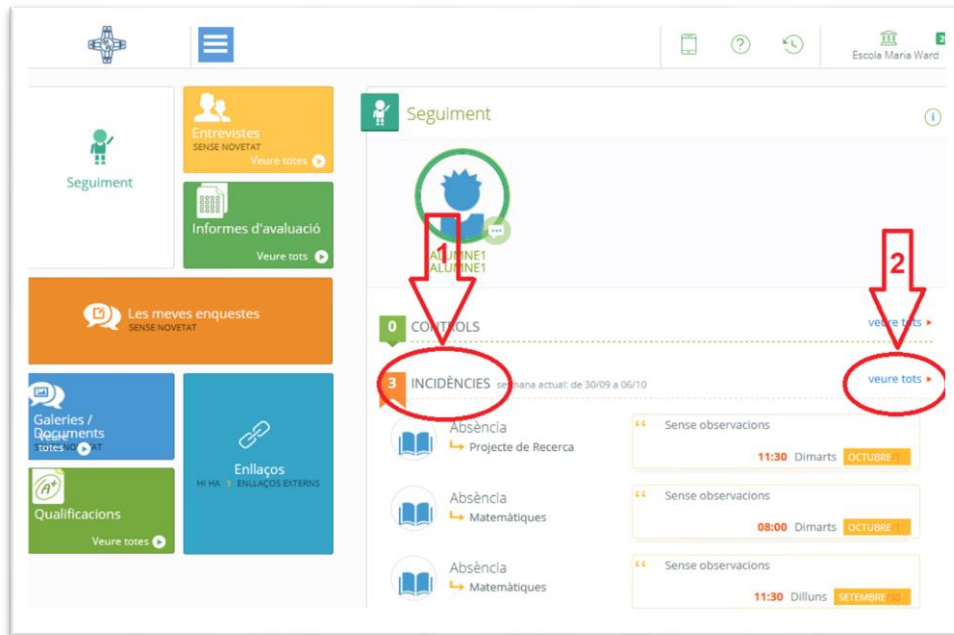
Escola Maria Ward

Seguiment

Entrevistes
SENSE NOVETAT
Veure totes

Informes d'avaluació
Veure tots

Les meves enquestes
SENSE NOVETAT

Galeries / Documents
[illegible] totes

Enllaços
HI HA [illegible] ENLLAÇOS EXTERNS

Qualificacions
Veure totes

Seguiment

ALUMNE1
ALUMNE1

1

2

0 CONTROLS
veure tots

3 INCIDÈNCIES setmana actual: de 30/09 a 06/10
veure tots

Absència
Projecte de Recerca
Sense observacions
11:30 Dimarts OCTUBRE

Absència
Matemàtiques
Sense observacions
08:00 Dimarts OCTUBRE

Absència
Matemàtiques
Sense observacions
11:30 Dilluns SETEMBRE